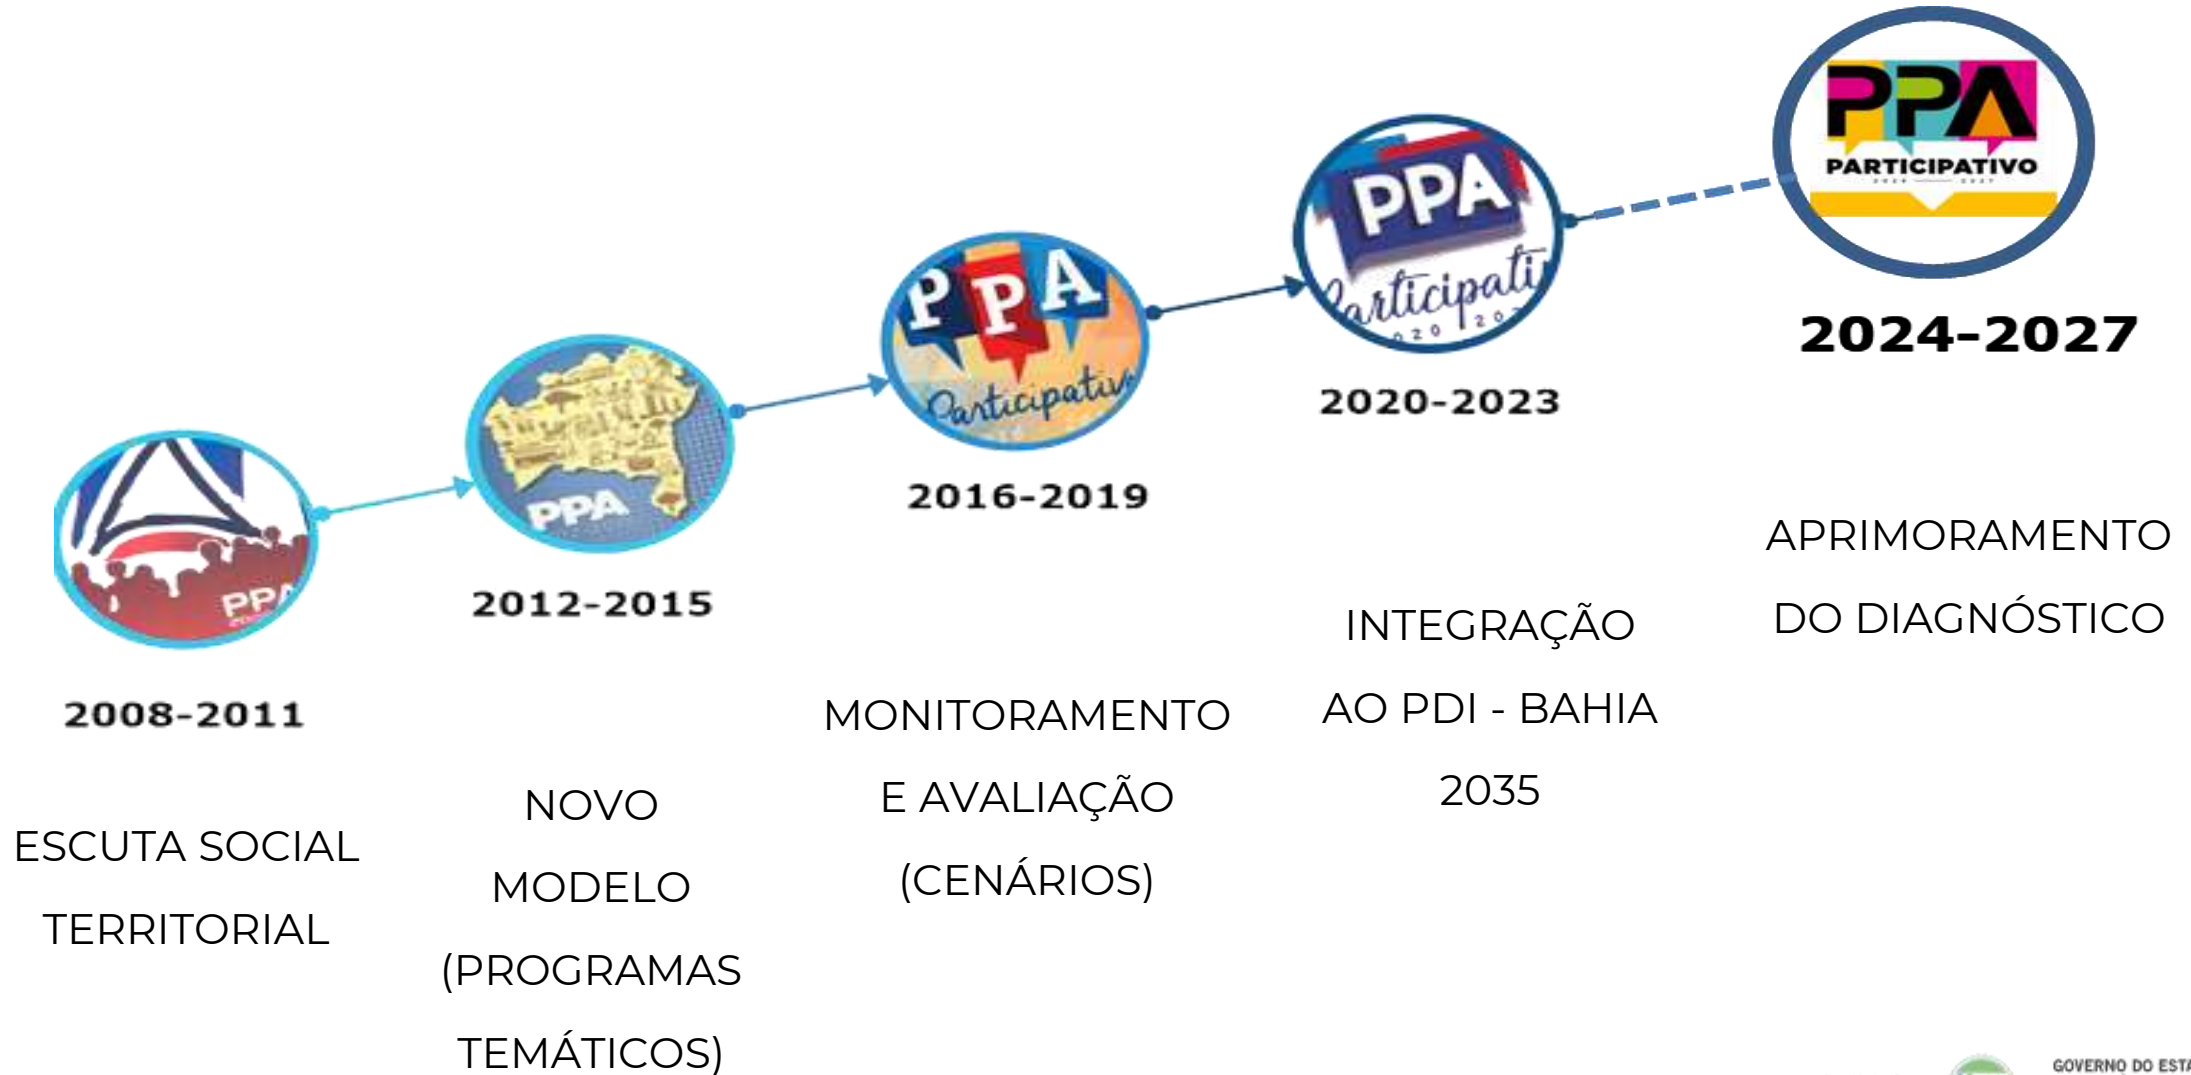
PPA
PARTICIPATIVO

2024-2027

PPA
Participati

2020-2023

PPA
Participativ

2016-2019

PPA

2012-2015

PPA

2008-2011

ESCUTA SOCIAL TERRITORIAL

NOVO MODELO (PROGRAMAS TEMÁTICOS)

MONITORAMENTO E AVALIAÇÃO (CENÁRIOS)

INTEGRAÇÃO AO PDI - BAHIA 2035

APRIMORAMENTO DO DIAGNÓSTICO

GOVERNO DO ESTA